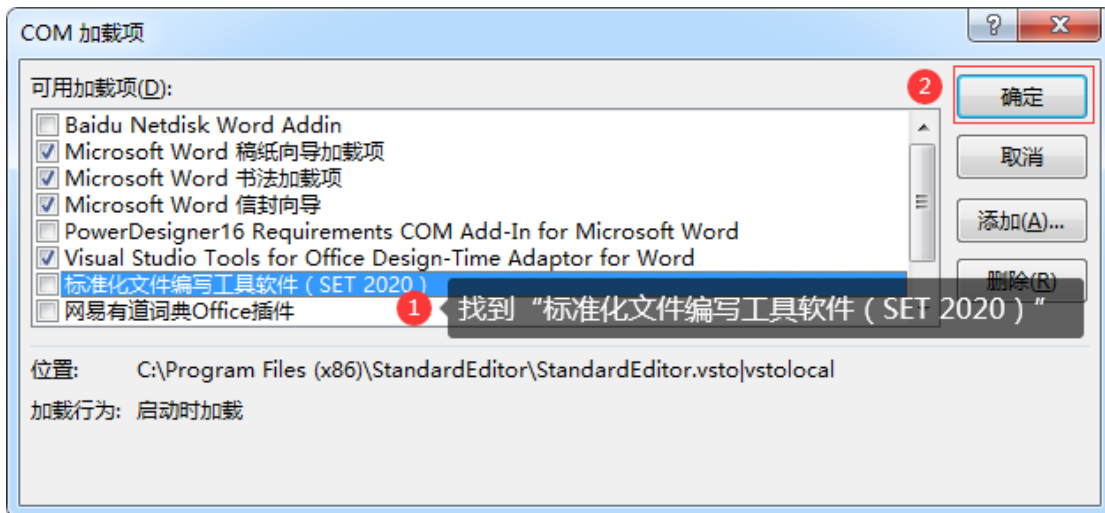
COM 加载项

?

X

可用加载项(D):

Baidu Netdisk Word Addin
Microsoft Word 稿纸向导加载项
Microsoft Word 书法加载项
Microsoft Word 信封向导
PowerDesigner16 Requirements COM Add-In for Microsoft Word
Visual Studio Tools for Office Design-Time Adaptor for Word
标准化文件编写工具软件（SET 2020）
网易有道词典Office插件

1 找到“标准化文件编写工具软件（SET 2020）”

2

确定

取消

添加(A)...

删除(R)

位置: C:\Program Files (x86)\StandardEditor\StandardEditor.vsto|vstolocal

加载行为: 启动时加载